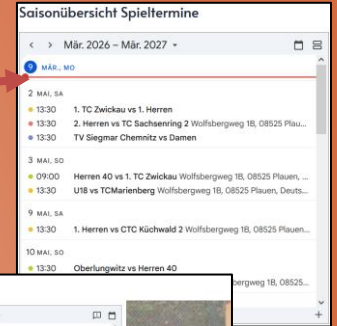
Saisonübersicht Spieltermine

< > Mär. 2026 – Mär. 2027 ▾

9 MÄR., MO

2 MAI, SA
13:30 1. TC Zwickau vs 1. Herren
13:30 2. Herren vs TC Sachsenring 2 Wolfsbergweg 1B, 08525 Plauen...
13:30 TV Siegmar Chemnitz vs Damen

3 MAI, SO
09:00 Herren 40 vs 1. TC Zwickau Wolfsbergweg 1B, 08525 Plauen, ...
13:30 U18 vs TCMarienberg Wolfsbergweg 1B, 08525 Plauen, Deuts...

9 MAI, SA
13:30 1. Herren vs CTC Küchwald 2 Wolfsbergweg 1B, 08525 Plauen...

10 MAI, SO
13:30 Oberlungwitz vs Herren 40
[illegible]bergweg 1B, 08525...